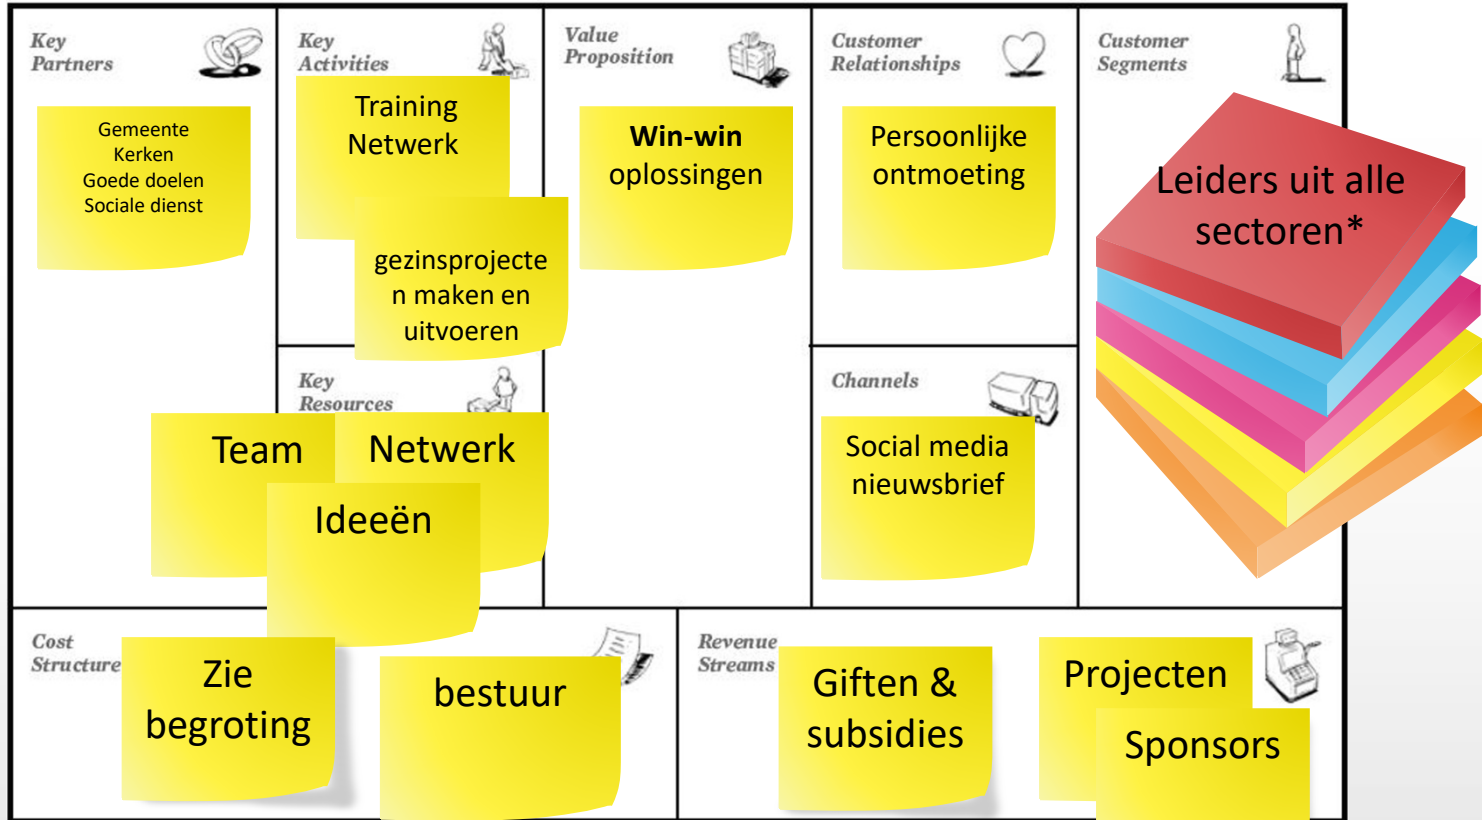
Key Partners

Gemeente
Kerken
Goede doelen
Sociale dienst

Key Activities

Training
Netwerk

gezinsprojecten maken en uitvoeren

Key Resources

Team

Netwerk

Ideeën

Value Proposition

**Win-win** oplossingen

Customer Relationships

Persoonlijke ontmoeting

Channels

Social media nieuwsbrief

Customer Segments

Leiders uit alle sectoren*

Cost Structure

Zie begroting

bestuur

Revenue Streams

Giften & subsidies

Projecten

Sponsors